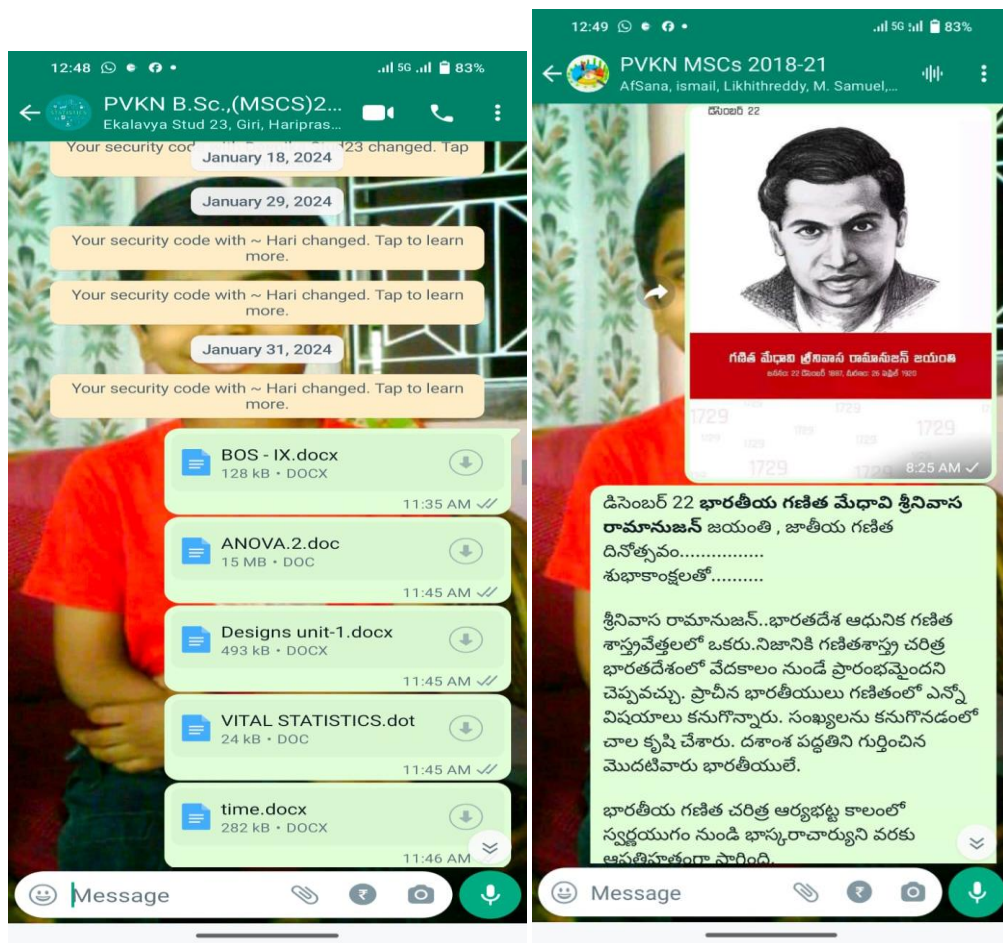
12:48 5G 83%

PVKN B.Sc.,(MSCS)2...
Ekalavya Stud 23, Giri, Haripras...

Your security code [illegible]23 changed. Tap

January 18, 2024

January 29, 2024

Your security code with ~ Hari changed. Tap to learn more.

Your security code with ~ Hari changed. Tap to learn more.

January 31, 2024

Your security code with ~ Hari changed. Tap to learn more.

BOS - IX.docx
128 kB • DOCX
11:35 AM

ANOVA.2.doc
15 MB • DOC
11:45 AM

Designs unit-1.docx
493 kB • DOCX
11:45 AM

VITAL STATISTICS.dot
24 kB • DOC
11:45 AM

time.docx
282 kB • DOCX
11:46 AM

Message

12:49 5G 83%

PVKN MSCs 2018-21
AfSana, ismail, Likhithreddy, M. Samuel,...

డిసెంబర్ 22

గణిత మేధావి శ్రీనివాస రామానుజన్ జయంతి
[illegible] 22 డిసెంబర్ 1887, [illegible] 26 ఏప్రిల్ 1920

1729 1729 1729 1729 1729 1729 1729

8:25 AM

డిసెంబర్ 22 భారతీయ గణిత మేధావి శ్రీనివాస రామానుజన్ జయంతి , జాతీయ గణిత దినోత్సవం................ శుభాకాంక్షలతో..........

శ్రీనివాస రామానుజన్..భారతదేశ ఆధునిక గణిత శాస్త్రవేత్తలలో ఒకరు.నిజానికి గణితశాస్త్ర చరిత్ర భారతదేశంలో వేదకాలం నుండే ప్రారంభమైందని చెప్పవచ్చు. ప్రాచీన భారతీయులు గణితంలో ఎన్నో విషయాలు కనుగొన్నారు. సంఖ్యలను కనుగొనడంలో చాల కృషి చేశారు. దశాంశ పద్ధతిని గుర్తించిన మొదటివారు భారతీయులే.

భారతీయ గణిత చరిత్ర ఆర్యభట్ట కాలంలో స్వర్ణయుగం నుండి భాస్కరాచార్యుని వరకు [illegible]

Message